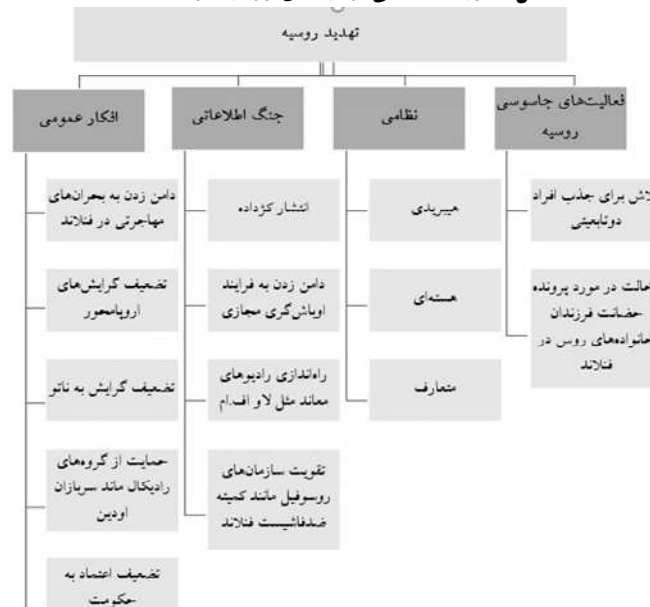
تهدید روسیه

فعالیت‌های جاسوسی روسیه

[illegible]لاش برای جذب افراد دوتابعیتی

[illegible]خالت در مورد پرونده حضانت فرزندان خانواده‌های روس در فنلاند

نظامی

هیبریدی

هسته‌ای

متعارف

جنگ اطلاعاتی

انتشار گزداده

دامن زدن به فرایند اوباش‌گری مجازی

راه‌اندازی رادیوهای معاند مثل لا و اف.ام

تقویت سازمان‌های روسوفیل مانند کمیته ضدفاشیست فنلاند

افکار عمومی

دامن زدن به بحران‌های مهاجرتی در فنلاند

تضعیف گرایش‌های اروپامحور

تضعیف گرایش به ناتو

حمایت از گروه‌های رادیکال مانند سربازان اودین

تضعیف اعتماد به حکومت